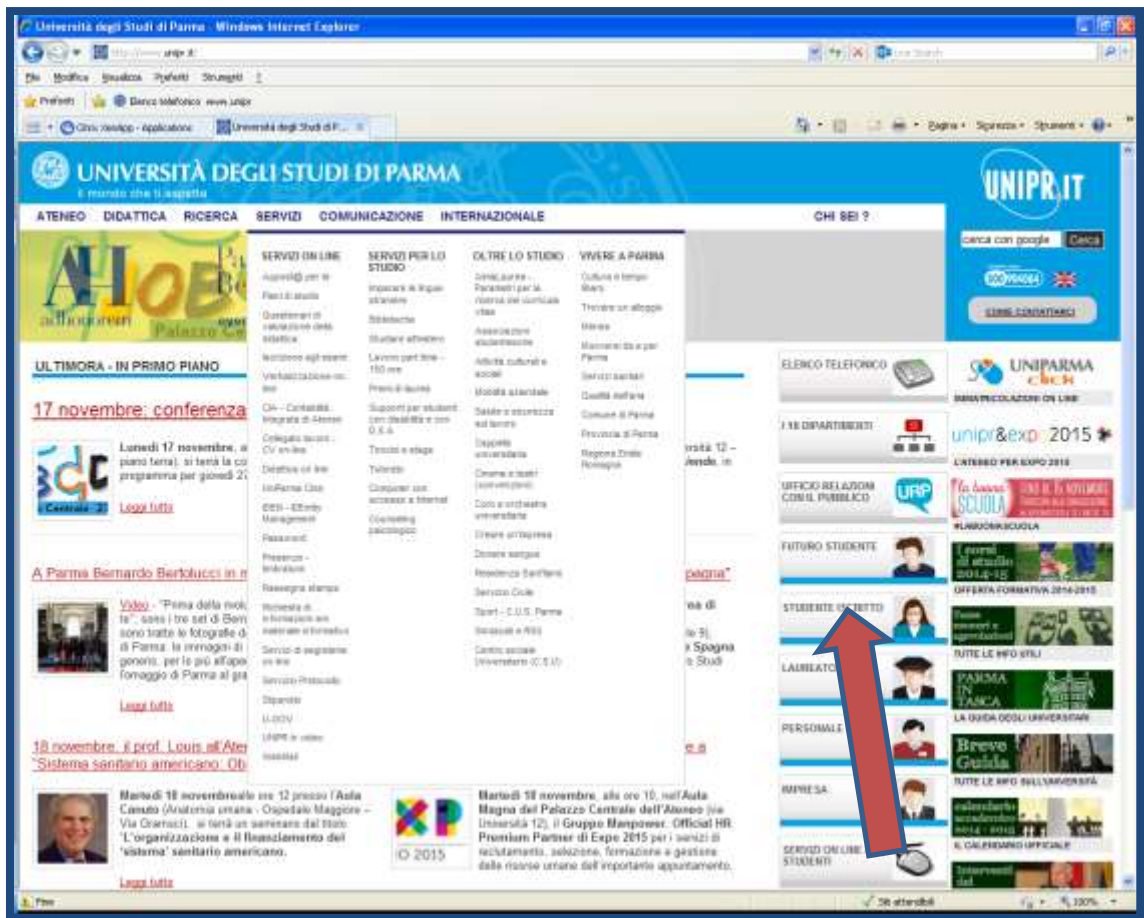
Università degli Studi di Parma - Windows Internet Explorer

http://www.unipr.it/

File Modifica Visualizza Preferiti Strumenti ?

Preferiti Elenco telefonico www.unipr

Citrix XenApp - Applications Università degli Studi di P...

Pagina Sicurezza Strumenti

UNIVERSITÀ DEGLI STUDI DI PARMA
il mondo che ti aspetta

UNIPR.IT

ATENEO DIDATTICA RICERCA SERVIZI COMUNICAZIONE INTERNAZIONALE CHI SEI ?

cerca con google Cerca

COME CONTATTARCI

SERVIZI ON LINE
Aggiungi@ per te
Piani di studio
Questionari di valutazione della didattica
Iscrizione agli esami
Verbalizzazione on-line
CIA - Contabilità Integrata di Ateneo
Collegato lavoro - CV on-line
Didattica on line
UniParma Click
EBSI - EEmily Management
Password
Presenze - timesheet
Rassegna stampa
Richiesta di informazioni ed materiale informativo
Servizi di segreteria on-line
Servizio Protocollo
Stipendi
U-GOV
UNIPR in video
Webmail

SERVIZI PER LO STUDIO
Imparare le lingue straniere
Biblioteche
Studiare all'estero
Lavoro part time - 150 ore
Premi di laurea
Supporti per studenti con disabilità e con D.S.A.
Tirocini e stage
Tutorato
Computer con accesso a Internet
Counselling psicologico

OLTRE LO STUDIO
Agevolazioni - Parametri per la riserva del domicilio
Associazioni studentesche
Attività culturali e sociali
Mobilità aziendale
Salute e sicurezza sul lavoro
Cappella universitaria
Cinema e teatri convenzionati
Coro e orchestra universitaria
Creare un'impresa
Donare sangue
Residenza Sanitaria
Servizio Civile
Sport - C.U.S. Parma
Sindacati e RSU
Centro sociale Universitario (C.S.U.)

VIVERE A PARMA
Cultura e tempo libero
Trovare un alloggio
Mense
Muoversi da e per Parma
Servizi sanitari
Qualità dell'aria
Comune di Parma
Provincia di Parma
Regione Emilia Romagna

ULTIMORA - IN PRIMO PIANO

17 novembre: conferenza

Lunedì 17 novembre, a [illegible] piano terra), si terrà la co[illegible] programma per giovedì 2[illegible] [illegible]rsità 12 – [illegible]lende, in

Leggi tutto

A Parma Bernardo Bertolucci in m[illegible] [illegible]pagna"

Video - "Prima della rivol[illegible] te", sono i tre set di Bern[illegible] sono tratte le fotografie d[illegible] di Parma, le immagini di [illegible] genere, per le più affasc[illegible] omaggio di Parma al gra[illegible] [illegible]na di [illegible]lo 9), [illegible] Spagna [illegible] Studi

Leggi tutto

18 novembre: il prof. Louis all'Ate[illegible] "Sistema sanitario americano: Ob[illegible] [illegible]e a

Martedì 18 novembre alle ore 12 presso l'Aula Canuto (Anatomia umana - Ospedale Maggiore - Via Gramsci), si terrà un seminario dal titolo "L'organizzazione e il finanziamento del 'sistema' sanitario americano.

Leggi tutto

EXPO 2015

Martedì 18 novembre, alle ore 10, nell'Aula Magna del Palazzo Centrale dell'Ateneo (via Università 12), il Gruppo Manpower, Official HR Premium Partner di Expo 2015 per i servizi di reclutamento, selezione, formazione e gestione delle risorse umane dell'importante appuntamento.

ELENCO TELEFONICO
I 18 DIPARTIMENTI
UFFICIO RELAZIONI CON IL PUBBLICO
FUTURO STUDENTE
STUDENTE ISCRITTO
LAUREATO
PERSONALE
IMPRESA
SERVIZI ON LINE STUDENTI

UNIPARMA click
IMMATRICOLAZIONI ON LINE
unipr&expo 2015
L'ATENEO PER EXPO 2015
#LABUONASCUOLA
OFFERTA FORMATIVA 2014-2015
TUTTE LE INFO UTILI
PARMA IN TASCA
LA GUIDA DEGLI UNIVERSITARI
Breve Guida
TUTTE LE INFO SULL'UNIVERSITÀ
IL CALENDARIO UFFICIALE

Fine
Siti attendibili
100%